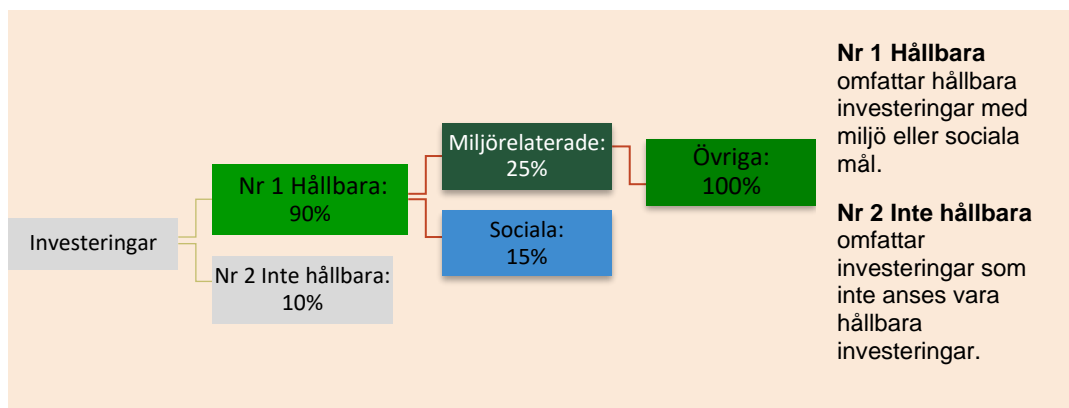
Investeringar

Nr 1 Hållbara: 90%

Nr 2 Inte hållbara: 10%

Miljörelaterade: 25%

Sociala: 15%

Övriga: 100%

**Nr 1 Hållbara** omfattar hållbara investeringar med miljö eller sociala mål.

**Nr 2 Inte hållbara** omfattar investeringar som inte anses vara hållbara investeringar.